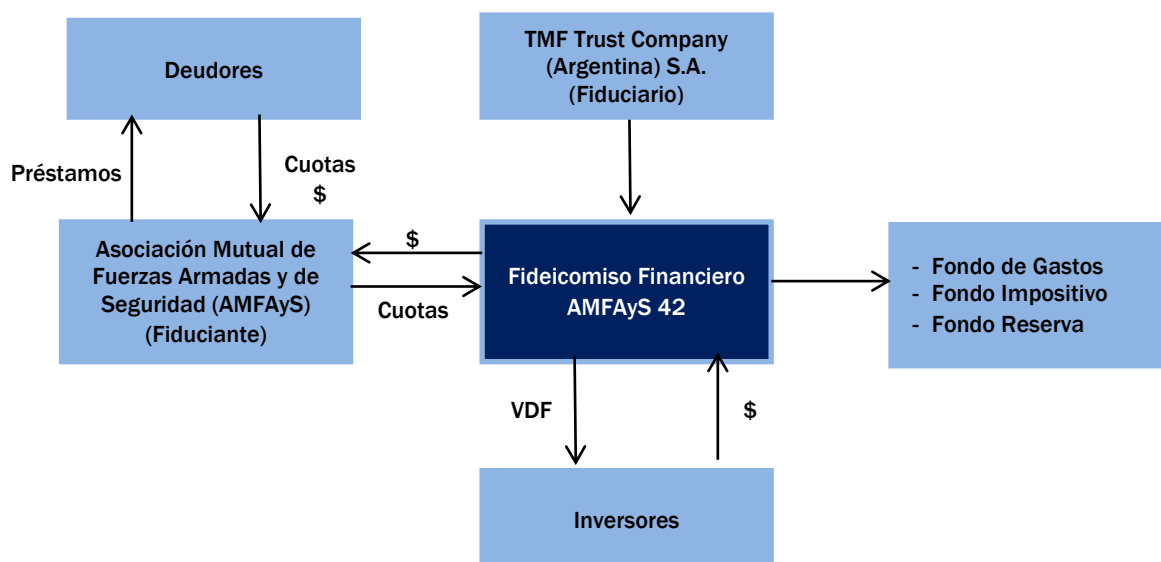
Deudores

TMF Trust Company (Argentina) S.A. (Fiduciario)

Préstamos

Cuotas $

Asociación Mutual de Fuerzas Armadas y de Seguridad (AMFAyS) (Fiduciante)

$

Cuotas

Fideicomiso Financiero AMFAyS 42

- Fondo de Gastos
- Fondo Impositivo
- Fondo Reserva

VDF

$

Inversores